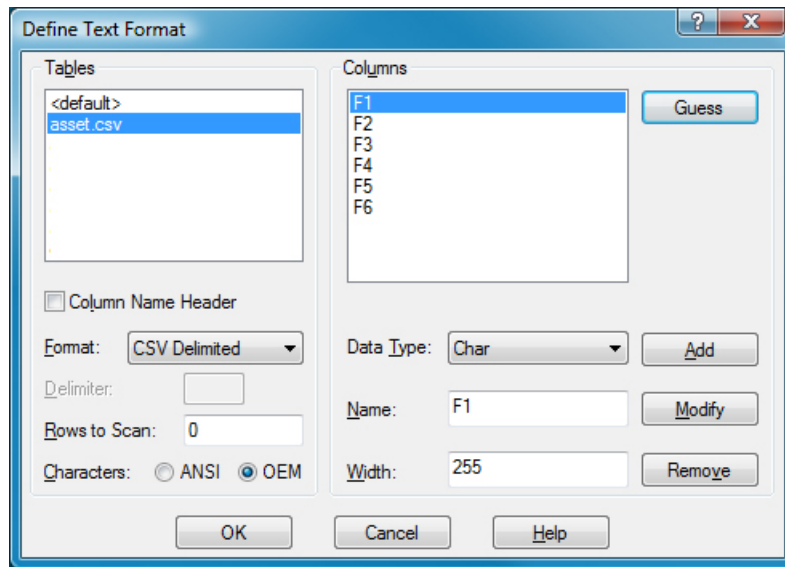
Define Text Format

?

X

Tables

<default>
asset.csv

Column Name Header

Format: CSV Delimited

Delimiter:

Rows to Scan: 0

Characters: ANSI OEM

Columns

F1
F2
F3
F4
F5
F6

Guess

Data Type: Char

Add

Name: F1

Modify

Width: 255

Remove

OK

Cancel

Help